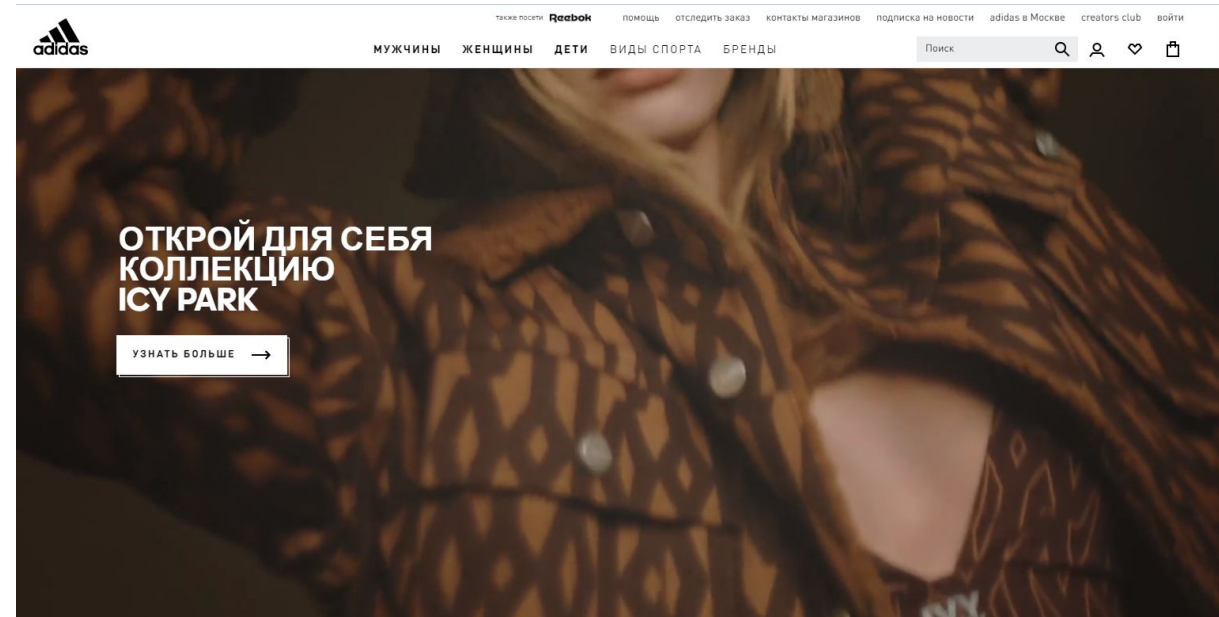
также посети Reebok помощь отследить заказ контакты магазинов подписка на новости adidas в Москве creators club войти

adidas

МУЖЧИНЫ ЖЕНЩИНЫ ДЕТИ ВИДЫ СПОРТА БРЕНДЫ

Поиск

ОТКРОЙ ДЛЯ СЕБЯ КОЛЛЕКЦИЮ ICY PARK

УЗНАТЬ БОЛЬШЕ